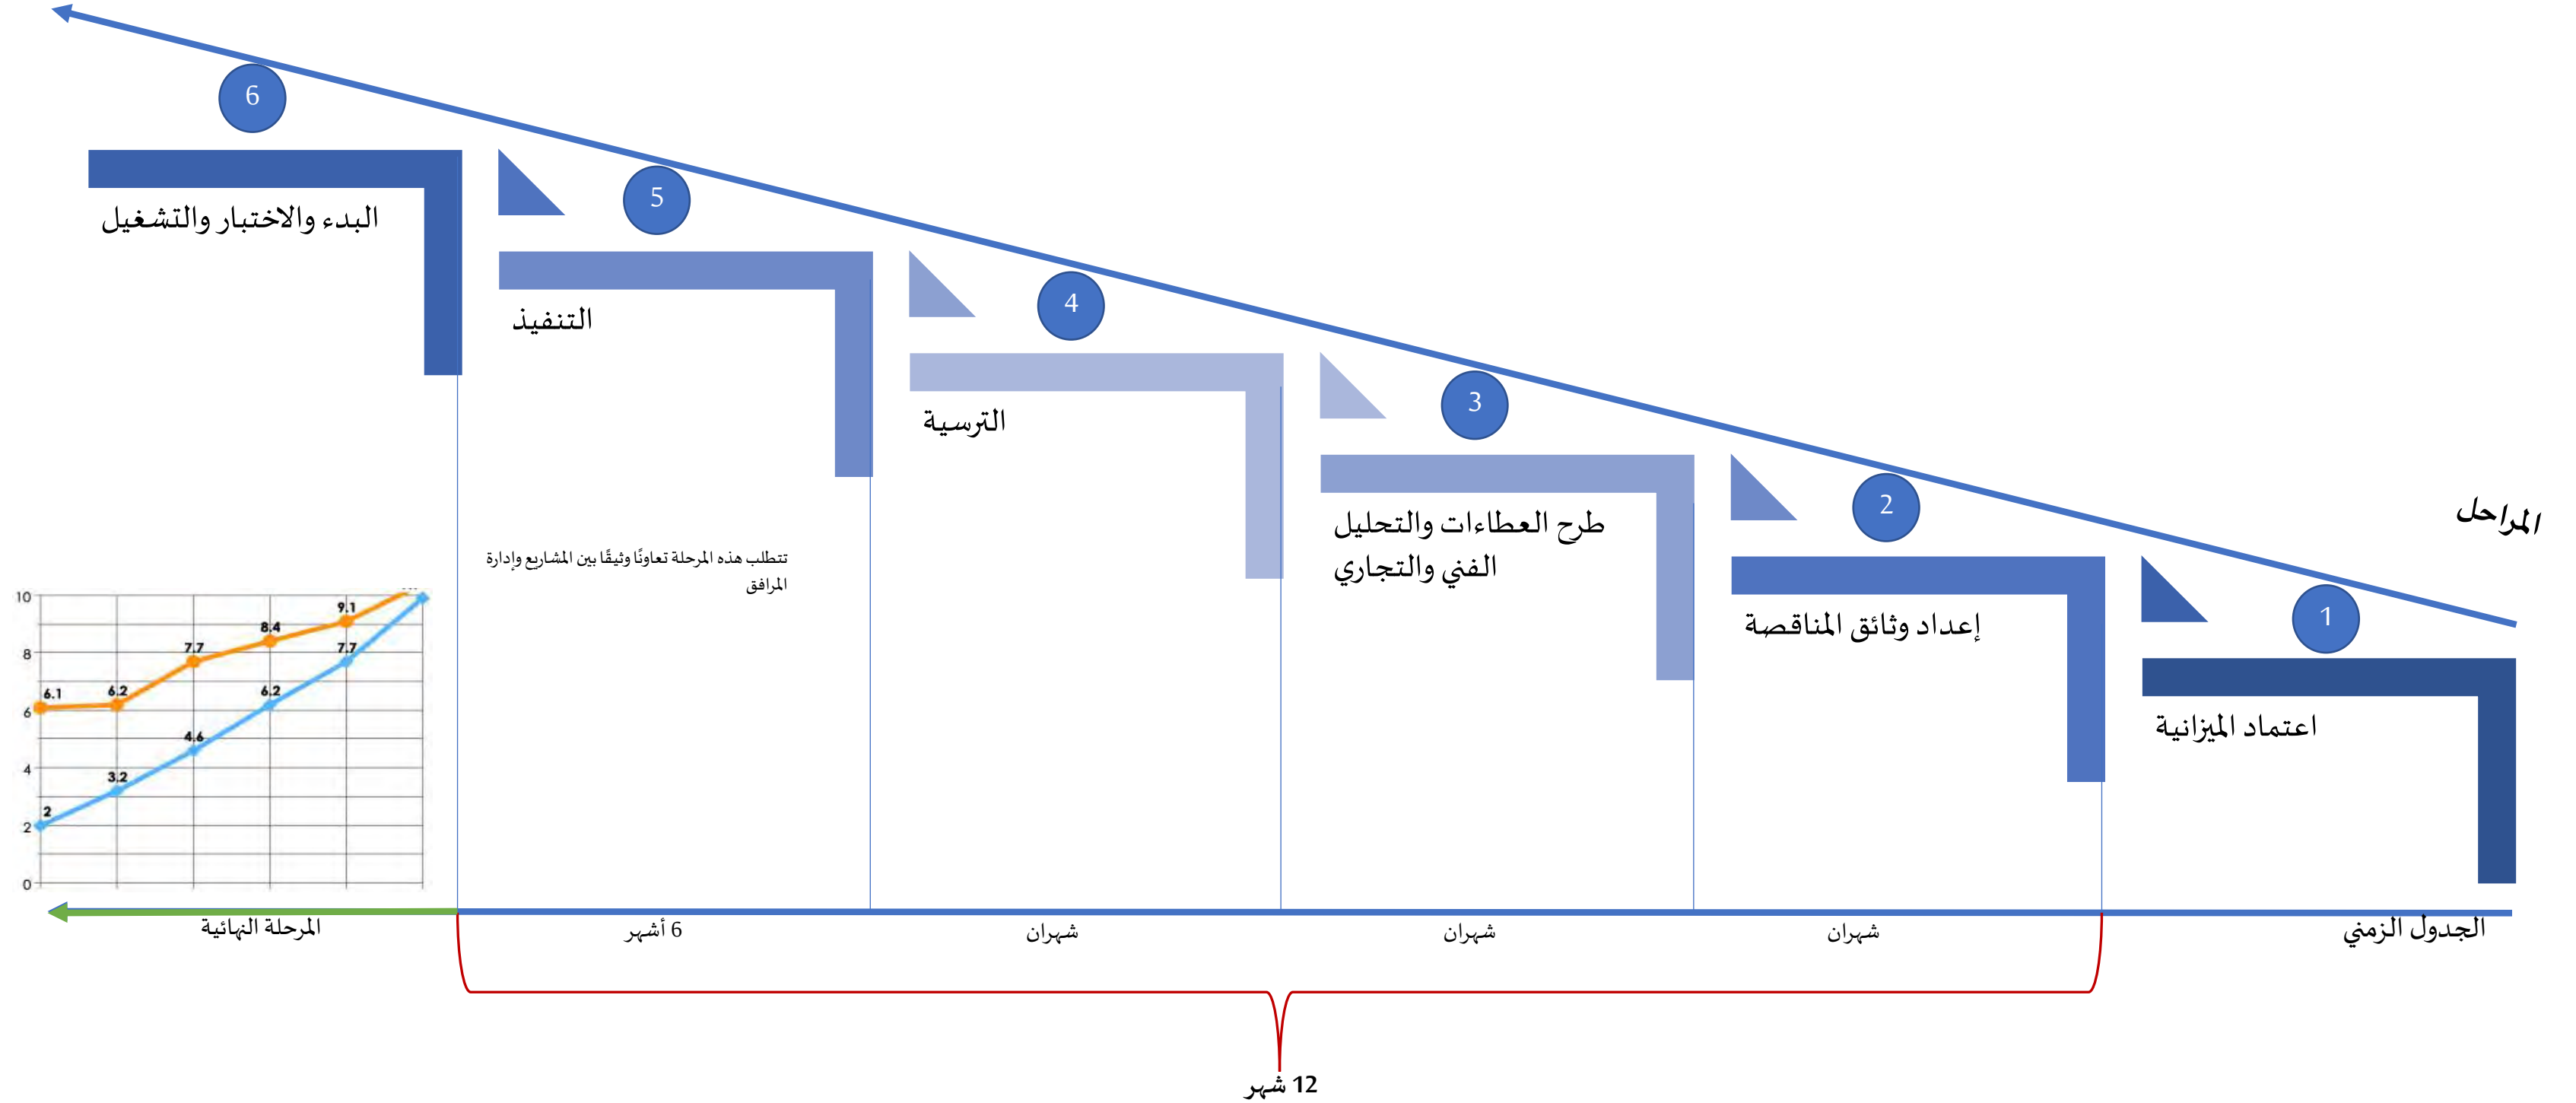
المراحل

1
اعتماد الميزانية

2
إعداد وثائق المناقصة

3
طرح العطاءات والتحليل الفني والتجاري

4
الترسية

5
التنفيذ

تتطلب هذه المرحلة تعاونًا وثيقًا بين المشاريع وإدارة المرافق

6
البدء والاختبار والتشغيل

10
8
6
4
2
0
6.1
6.2
7.7
8.4
9.1
2
3.2
4.6
6.2
7.7

الجدول الزمني
شهران
شهران
شهران
6 أشهر
المرحلة النهائية

12 شهر